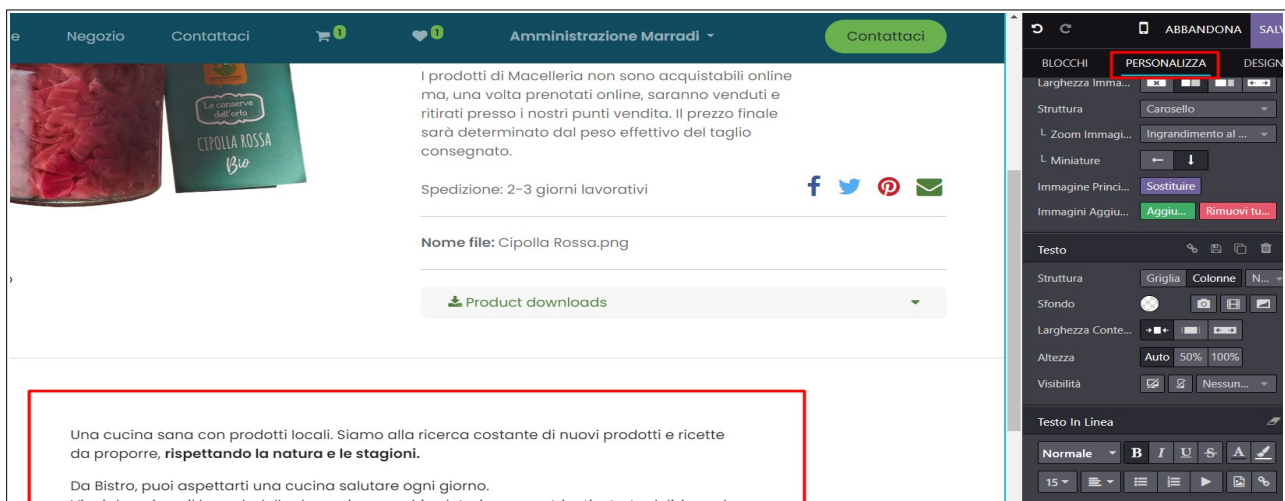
e Negozio Contattaci 0 1 Amministrazione Marradi Contattaci

La conserve dell'orto
CIPOLLA ROSSA
Bio

I prodotti di Macelleria non sono acquistabili online ma, una volta prenotati online, saranno venduti e ritirati presso i nostri punti vendita. Il prezzo finale sarà determinato dal peso effettivo del taglio consegnato.

Spedizione: 2-3 giorni lavorativi

**Nome file:** Cipolla Rossa.png

Product downloads

Una cucina sana con prodotti locali. Siamo alla ricerca costante di nuovi prodotti e ricette da proporre, **rispettando la natura e le stagioni.**

Da Bistro, puoi aspettarti una cucina salutare ogni giorno.

ABBANDONA SALV

BLOCCHI PERSONALIZZA DESIGN

Larghezza Imma...
Struttura Carosello
└ Zoom Immagi... Ingrandimento al ...
└ Miniature
Immagine Princi... Sostituire
Immagini Aggiu... Aggiu... Rimuovi tu...

Testo
Struttura Griglia Colonne N...
Sfondo
Larghezza Conte...
Altezza Auto 50% 100%
Visibilità Nessun...

Testo In Linea
Normale B I U S A
15